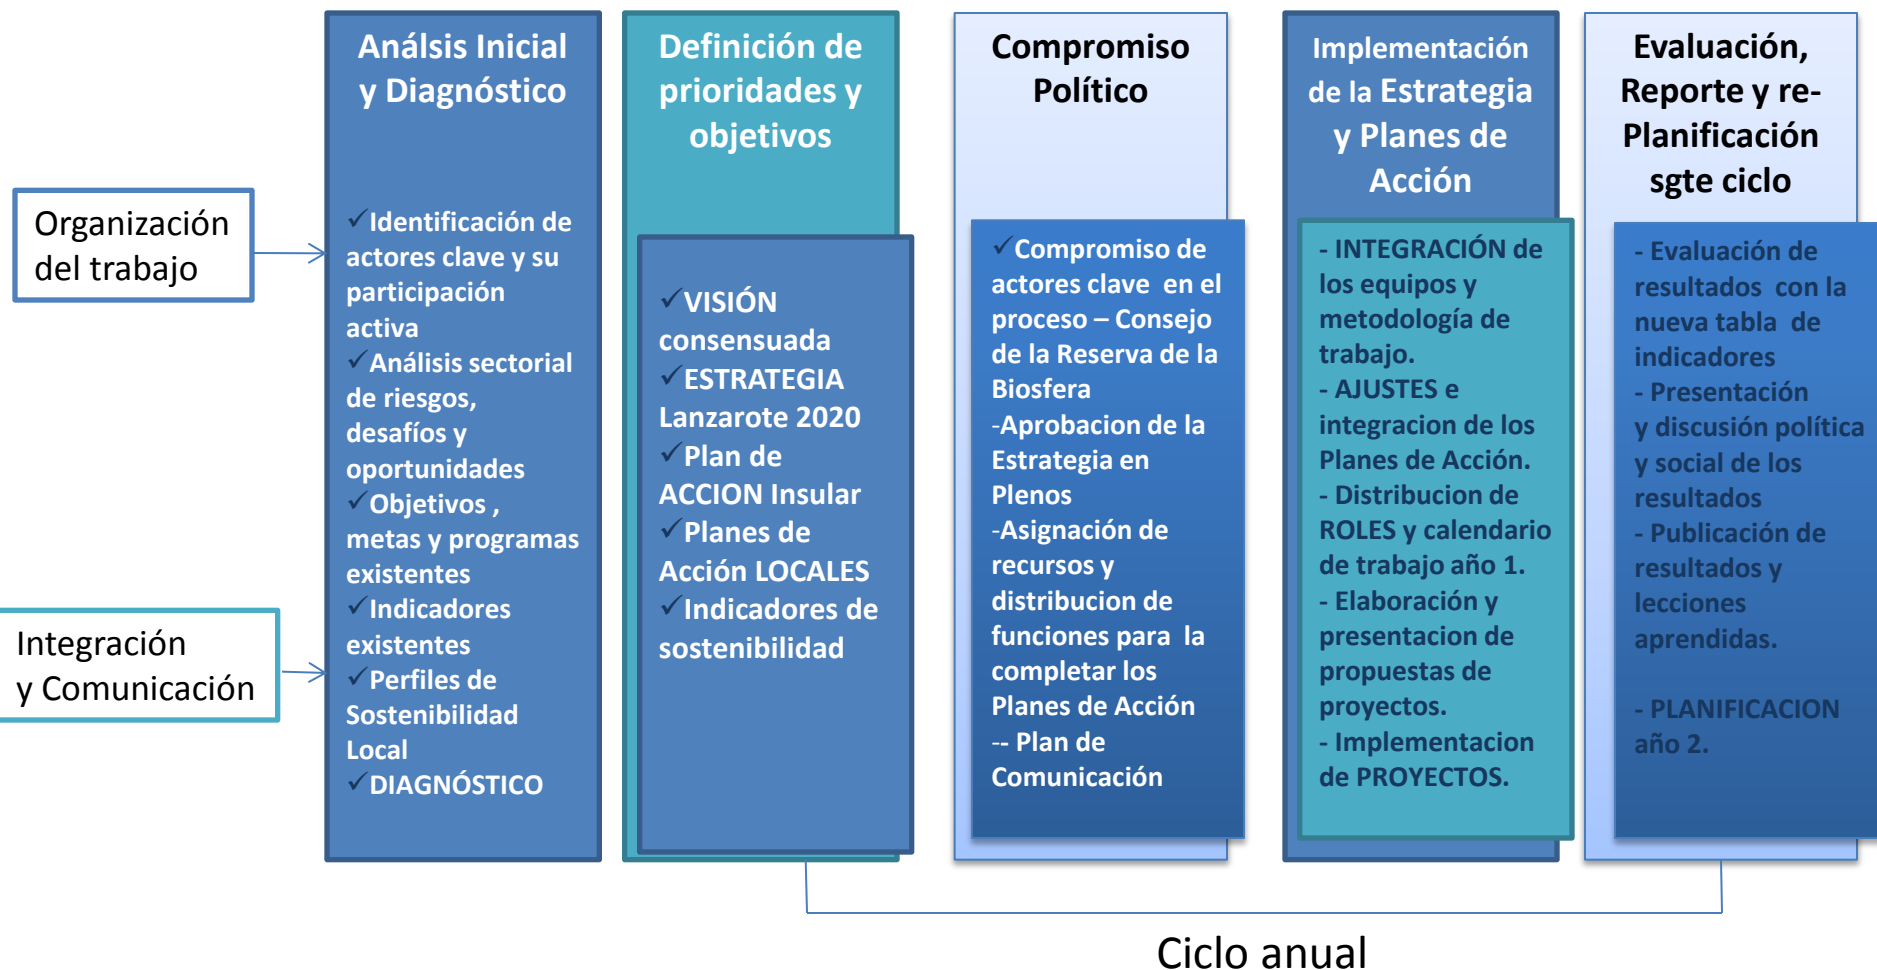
Organización del trabajo

Integración y Comunicación

Análsis Inicial y Diagnóstico

✓Identificación de actores clave y su participación activa
✓Análisis sectorial de riesgos, desafíos y oportunidades
✓Objetivos , metas y programas existentes
✓Indicadores existentes
✓Perfiles de Sostenibilidad Local
✓DIAGNÓSTICO

Definición de prioridades y objetivos

✓VISIÓN consensuada
✓ESTRATEGIA Lanzarote 2020
✓Plan de ACCION Insular
✓Planes de Acción LOCALES
✓Indicadores de sostenibilidad

Compromiso Político

✓Compromiso de actores clave en el proceso – Consejo de la Reserva de la Biosfera
-Aprobacion de la Estrategia en Plenos
-Asignación de recursos y distribucion de funciones para la completar los Planes de Acción
-- Plan de Comunicación

Implementación de la Estrategia y Planes de Acción

- INTEGRACIÓN de los equipos y metodología de trabajo.
- AJUSTES e integracion de los Planes de Acción.
- Distribucion de ROLES y calendario de trabajo año 1.
- Elaboración y presentacion de propuestas de proyectos.
- Implementacion de PROYECTOS.

Evaluación, Reporte y re-Planificación sgte ciclo

- Evaluación de resultados con la nueva tabla de indicadores
- Presentación y discusión política y social de los resultados
- Publicación de resultados y lecciones aprendidas.

- PLANIFICACION año 2.

Ciclo anual